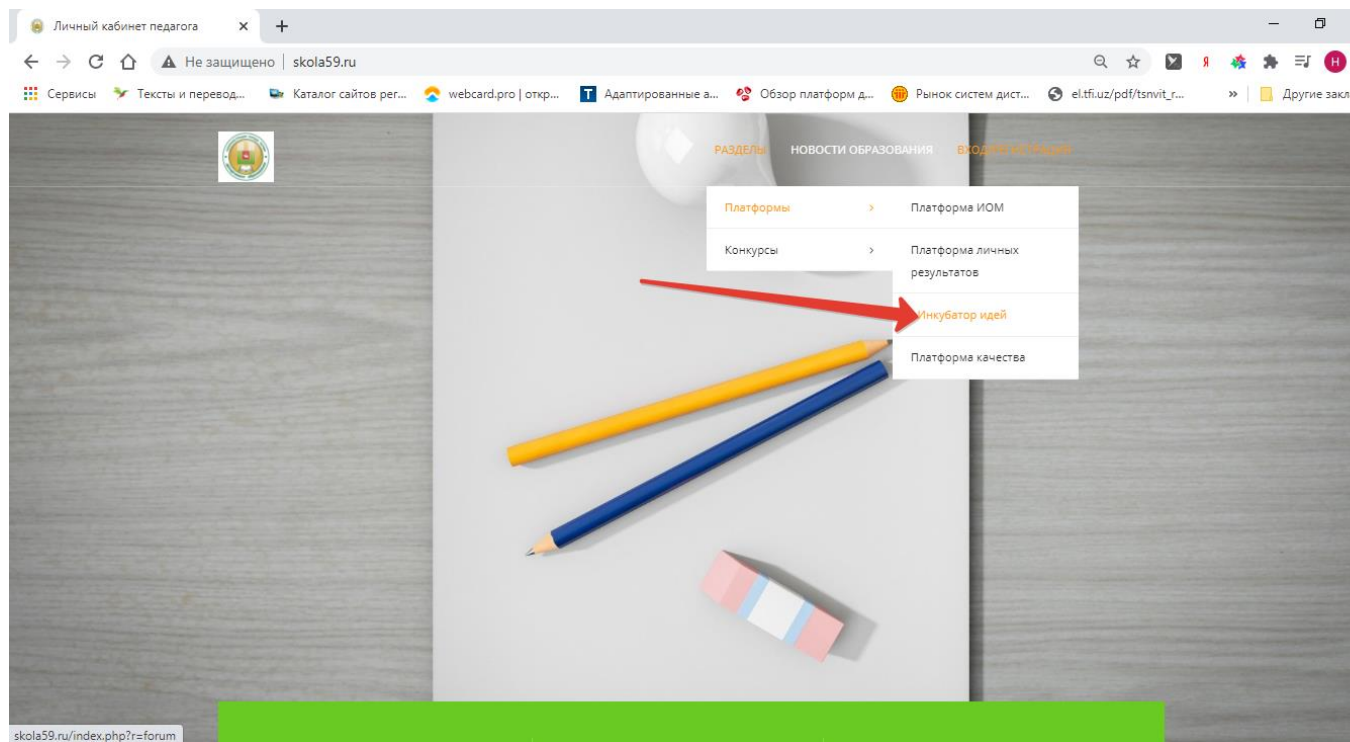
Личный кабинет педагога

Не защищено | skola59.ru

Сервисы Тексты и перевод... Каталог сайтов рег... webcard.pro | откр... Адаптированные а... Обзор платформ д... Рынок систем дист... el.tfi.uz/pdf/tsnvit_r... » Другие закл

РАЗДЕЛЫ НОВОСТИ ОБРАЗОВАНИЯ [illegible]

Платформы >
Конкурсы >

Платформа ИОМ
Платформа личных результатов
Инкубатор идей
Платформа качества

skola59.ru/index.php?r=forum